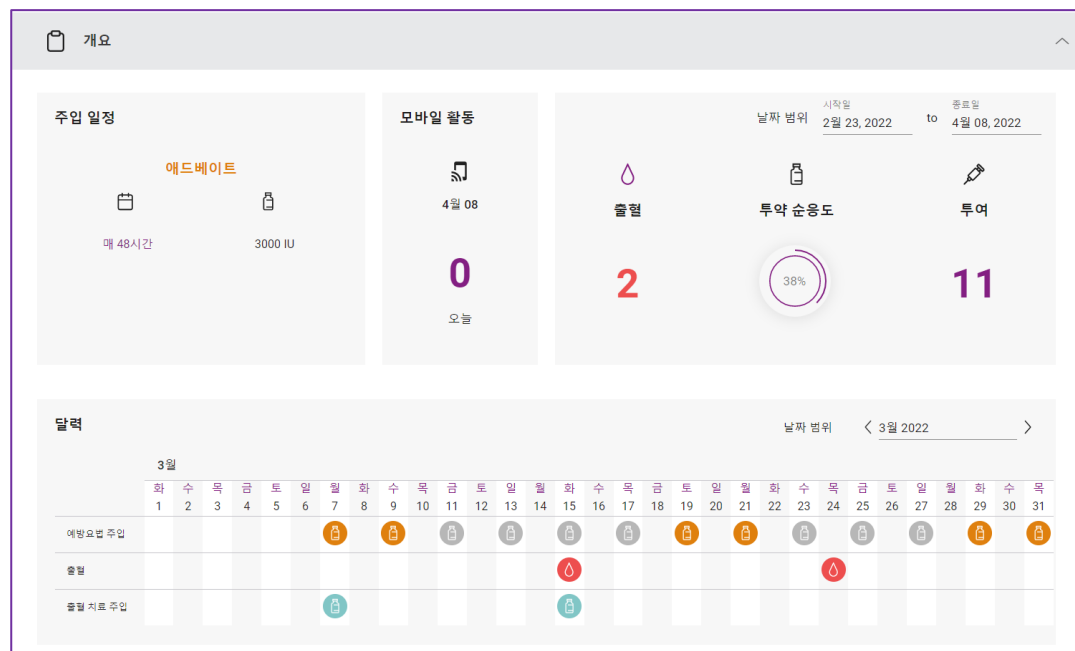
개요

주입 일정

애드베이트

매 48시간

3000 IU

모바일 활동

4월 08

0

오늘

날짜 범위 시작일 2월 23, 2022 to 종료일 4월 08, 2022

출혈

2

투약 순응도

38%

투여

11

달력

날짜 범위 3월 2022

3월

|  | 화 1 | 수 2 | 목 3 | 금 4 | 토 5 | 일 6 | 월 7 | 화 8 | 수 9 | 목 10 | 금 11 | 토 12 | 일 13 | 월 14 | 화 15 | 수 16 | 목 17 | 금 18 | 토 19 | 일 20 | 월 21 | 화 22 | 수 23 | 목 24 | 금 25 | 토 26 | 일 27 | 월 28 | 화 29 | 수 30 | 목 31 |
|---|---|---|---|---|---|---|---|---|---|---|---|---|---|---|---|---|---|---|---|---|---|---|---|---|---|---|---|---|---|---|---|
| 예방요법 주입 | | | | | | | | | | | | | | | | | | | | | | | | | | | | | | | |
| 출혈 | | | | | | | | | | | | | | | | | | | | | | | | | | | | | | | |
| 출혈 치료 주입 | | | | | | | | | | | | | | | | | | | | | | | | | | | | | | | |